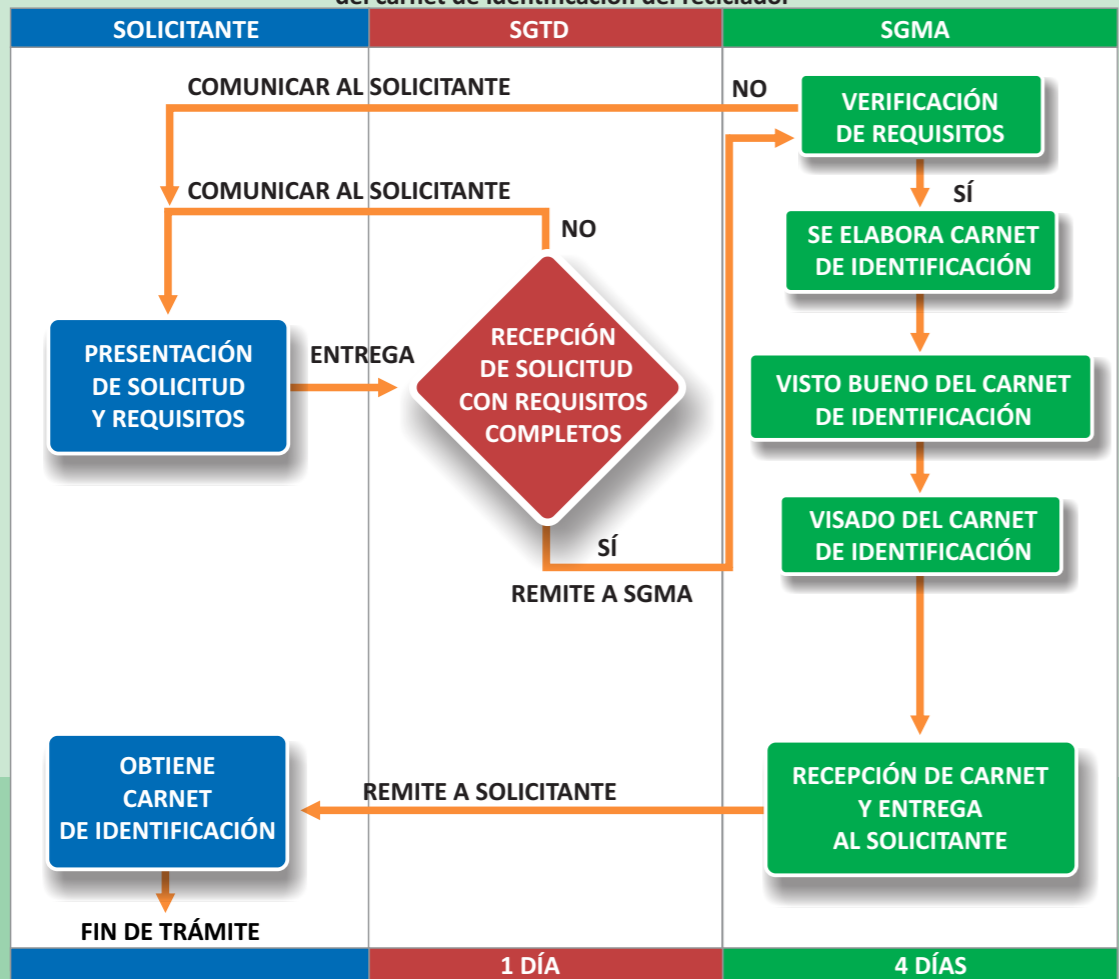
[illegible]

SOLICITANTE

SGTD

SGMA

COMUNICAR AL SOLICITANTE

NO

VERIFICACIÓN DE REQUISITOS

SÍ

COMUNICAR AL SOLICITANTE

NO

SE ELABORA CARNET DE IDENTIFICACIÓN

PRESENTACIÓN DE SOLICITUD Y REQUISITOS

ENTREGA

RECEPCIÓN DE SOLICITUD CON REQUISITOS COMPLETOS

VISTO BUENO DEL CARNET DE IDENTIFICACIÓN

VISADO DEL CARNET DE IDENTIFICACIÓN

SÍ

REMITE A SGMA

OBTIENE CARNET DE IDENTIFICACIÓN

REMITE A SOLICITANTE

RECEPCIÓN DE CARNET Y ENTREGA AL SOLICITANTE

FIN DE TRÁMITE

1 DÍA

4 DÍAS